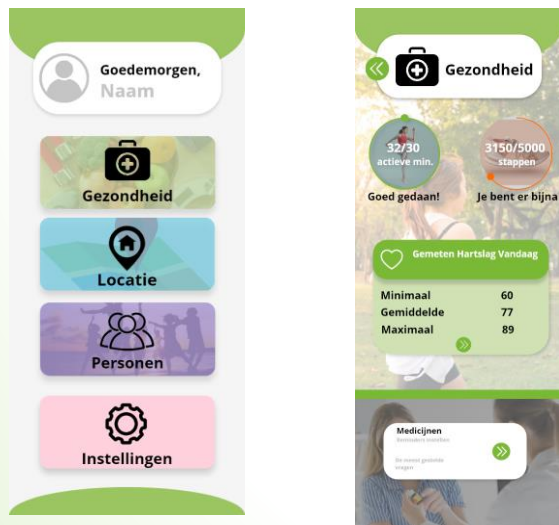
Goedemorgen,
Naam

Gezondheid

Locatie

Personen

Instellingen

Gezondheid

32/30
actieve min.
Goed gedaan!

3150/5000
stappen
Je bent er bijna

Gemeten Hartslag Vandaag

| Minimaal | 60 |
|---|---|
| Gemiddelde | 77 |
| Maximaal | 89 |

Medicijnen
Herinnering instellen
De meest gestelde vragen